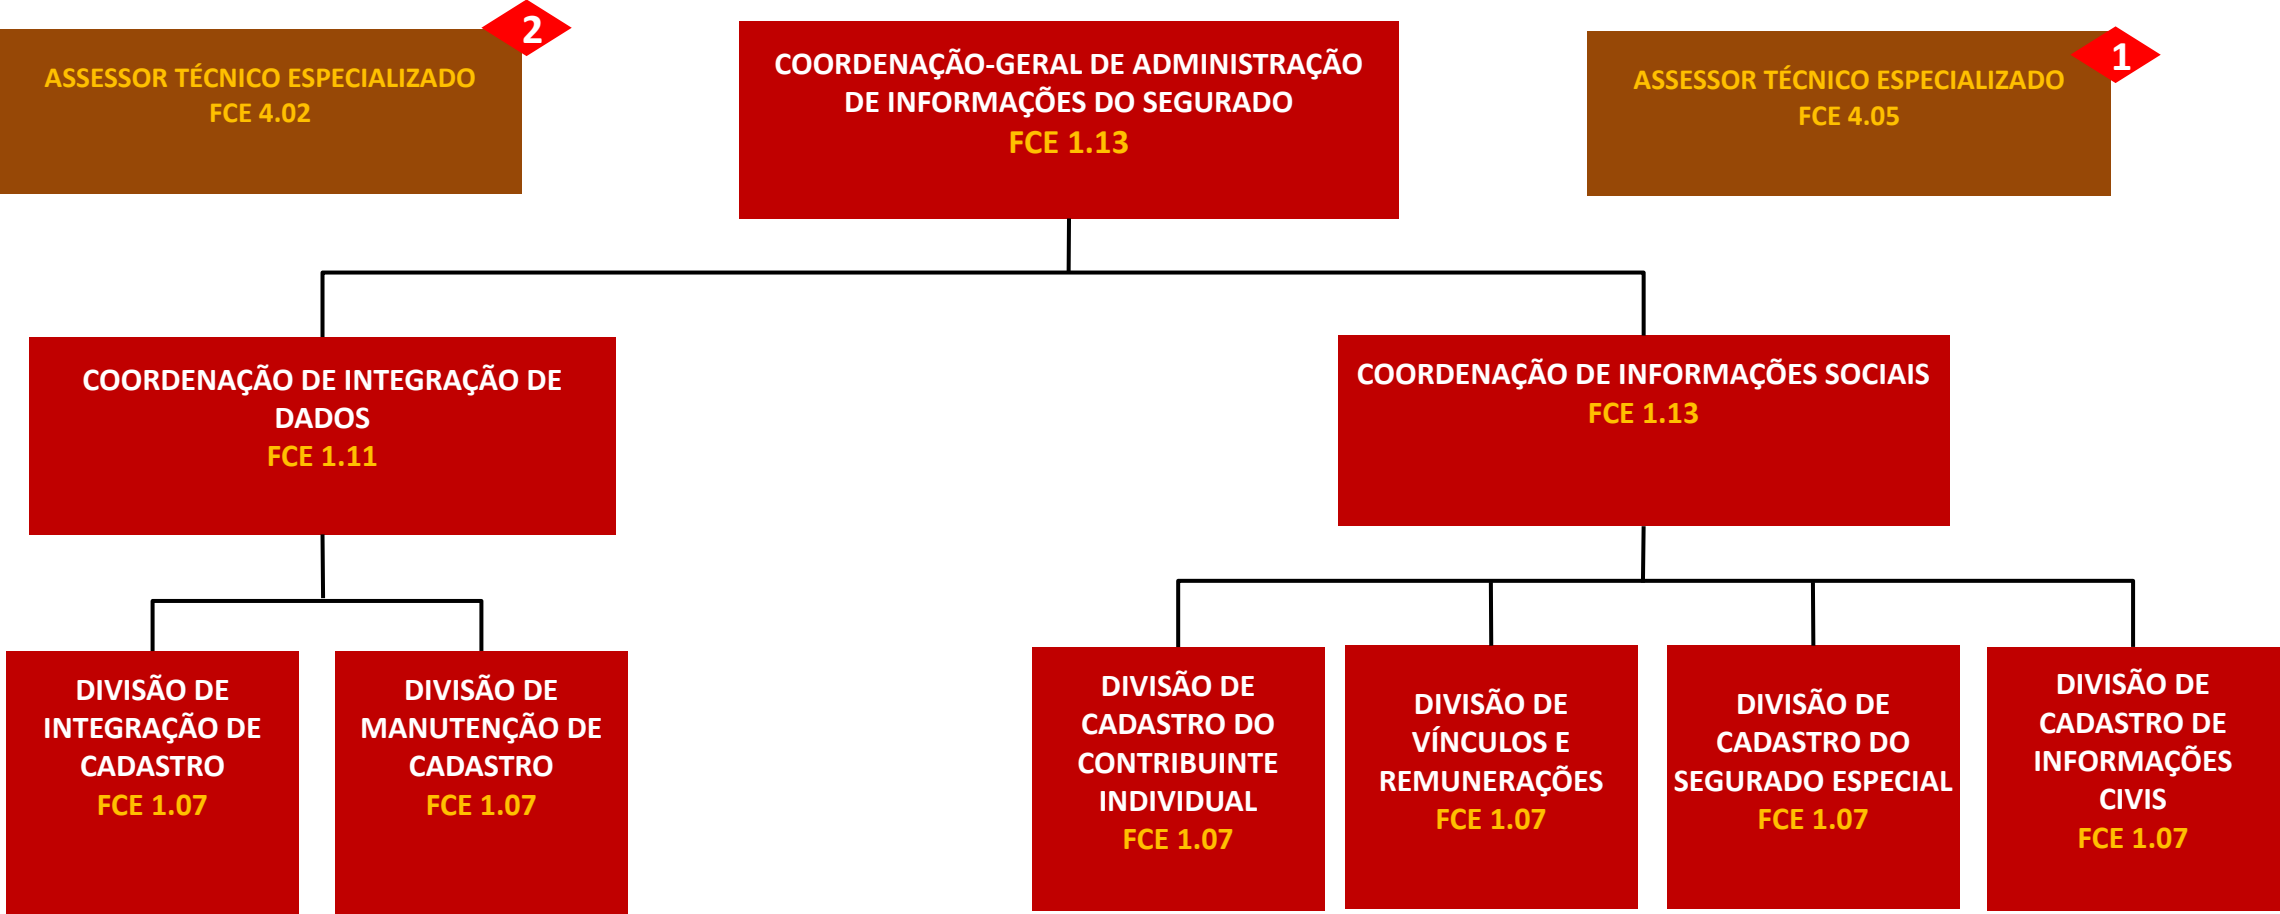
ASSESSOR TÉCNICO ESPECIALIZADO
FCE 4.02

2

COORDENAÇÃO-GERAL DE ADMINISTRAÇÃO DE INFORMAÇÕES DO SEGURADO
FCE 1.13

ASSESSOR TÉCNICO ESPECIALIZADO
FCE 4.05

1

COORDENAÇÃO DE INTEGRAÇÃO DE DADOS
FCE 1.11

COORDENAÇÃO DE INFORMAÇÕES SOCIAIS
FCE 1.13

DIVISÃO DE INTEGRAÇÃO DE CADASTRO
FCE 1.07

DIVISÃO DE MANUTENÇÃO DE CADASTRO
FCE 1.07

DIVISÃO DE CADASTRO DO CONTRIBUINTE INDIVIDUAL
FCE 1.07

DIVISÃO DE VÍNCULOS E REMUNERAÇÕES
FCE 1.07

DIVISÃO DE CADASTRO DO SEGURADO ESPECIAL
FCE 1.07

DIVISÃO DE CADASTRO DE INFORMAÇÕES CIVIS
FCE 1.07